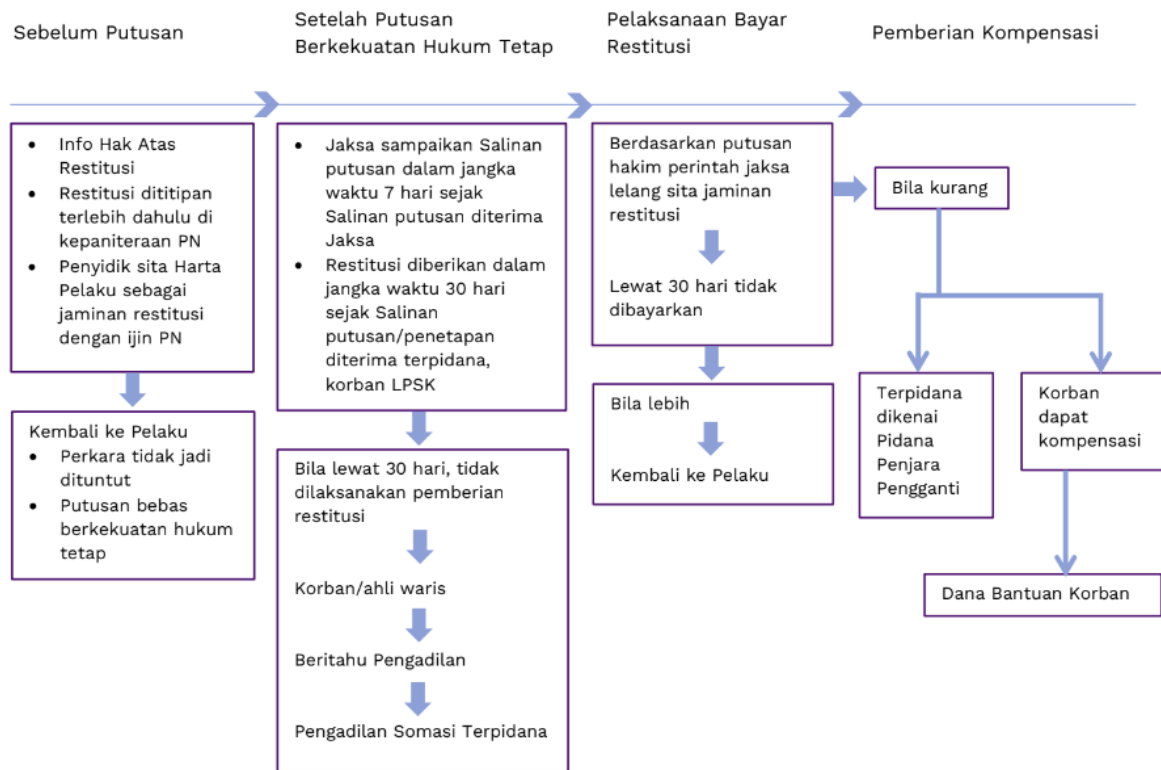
Sebelum Putusan

Setelah Putusan Berkekuatan Hukum Tetap

Pelaksanaan Bayar Restitusi

Pemberian Kompensasi

- Info Hak Atas Restitusi
- Restitusi dititipan terlebih dahulu di kepaniteraan PN
- Penyidik sita Harta Pelaku sebagai jaminan restitusi dengan ijin PN

Kembali ke Pelaku
- Perkara tidak jadi dituntut
- Putusan bebas berkekuatan hukum tetap

- Jaksa sampaikan Salinan putusan dalam jangka waktu 7 hari sejak Salinan putusan diterima Jaksa
- Restitusi diberikan dalam jangka waktu 30 hari sejak Salinan putusan/penetapan diterima terpidana, korban LPSK

Bila lewat 30 hari, tidak dilaksanakan pemberian restitusi

Korban/ahli waris

Beritahu Pengadilan

Pengadilan Somasi Terpidana

Berdasarkan putusan hakim perintah jaksa lelang sita jaminan restitusi

Lewat 30 hari tidak dibayarkan

Bila lebih

Kembali ke Pelaku

Bila kurang

Terpidana dikenai Pidana Penjara Pengganti

Korban dapat kompensasi

Dana Bantuan Korban